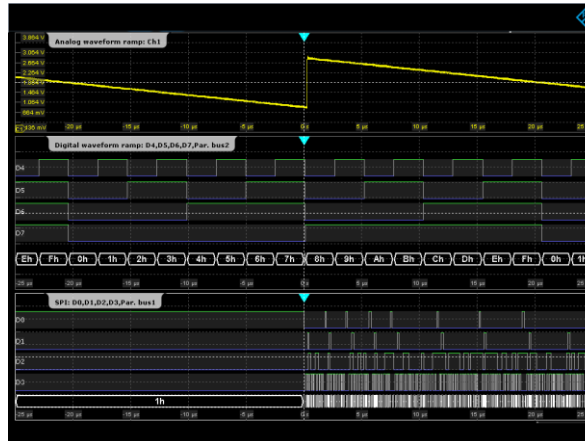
3.854 V
Analog waveform ramp: Ch1
3.054 V
2.854 V
2.254 V
1.864 V
1.464 V
1.064 V
664 mV
335 mV
-20 µs
-15 µs
-10 µs
-5 µs
0 s
5 µs
10 µs
15 µs
20 µs
25

Digital waveform ramp: D4,D5,D6,D7,Par. bus2
D4
D5
D6
D7
Eh
Fh
0h
1h
2h
3h
4h
5h
6h
7h
8h
9h
Ah
Bh
Ch
Dh
Eh
Fh
0h
1h
-25 µs
-20 µs
-15 µs
-10 µs
-5 µs
0 s
5 µs
10 µs
15 µs
20 µs
25

SPI: D0,D1,D2,D3,Par. bus1
D0
D1
D2
D3
1h
-25 µs
-20 µs
-15 µs
-10 µs
-5 µs
0 s
5 µs
10 µs
15 µs
20 µs
25